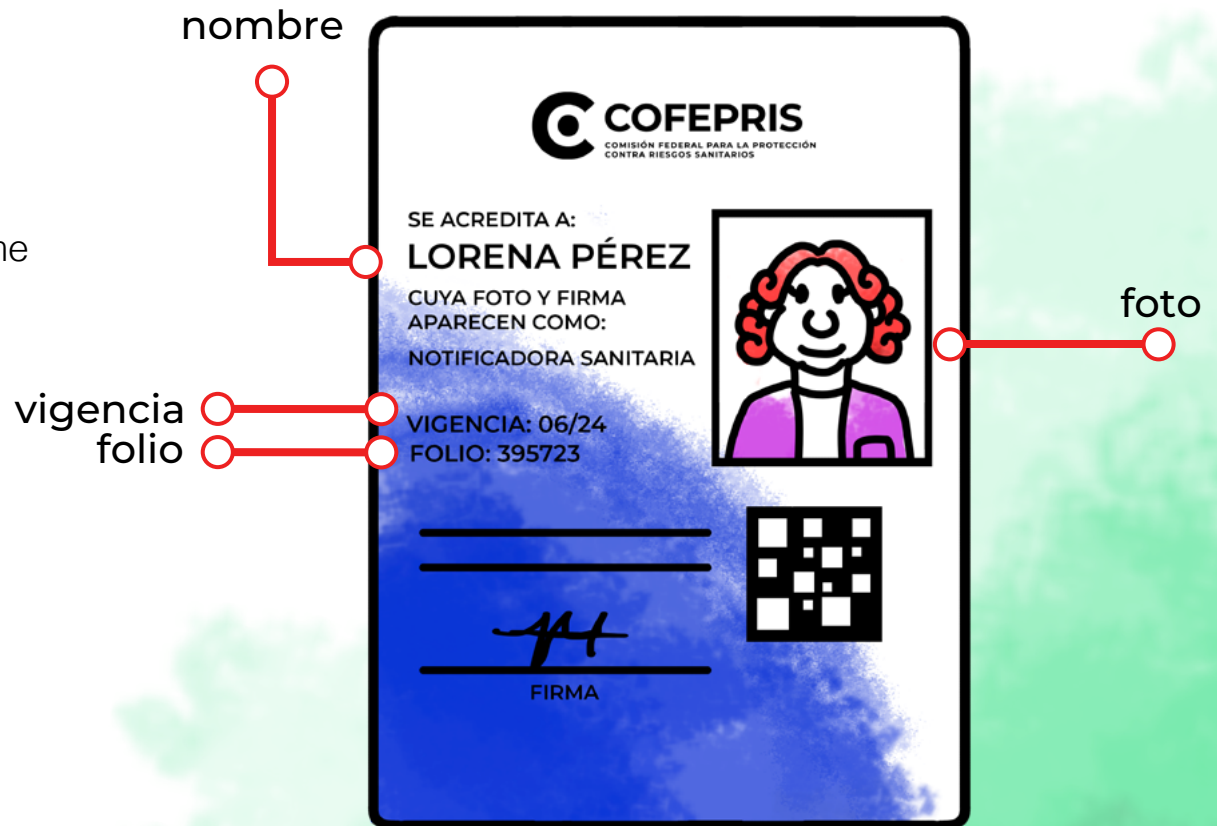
nombre

ne

COFEPRIS
COMISIÓN FEDERAL PARA LA PROTECCIÓN CONTRA RIESGOS SANITARIOS

SE ACREDITA A:
LORENA PÉREZ
CUYA FOTO Y FIRMA APARECEN COMO:
NOTIFICADORA SANITARIA

foto

vigencia
folio

VIGENCIA: 06/24
FOLIO: 395723

FIRMA